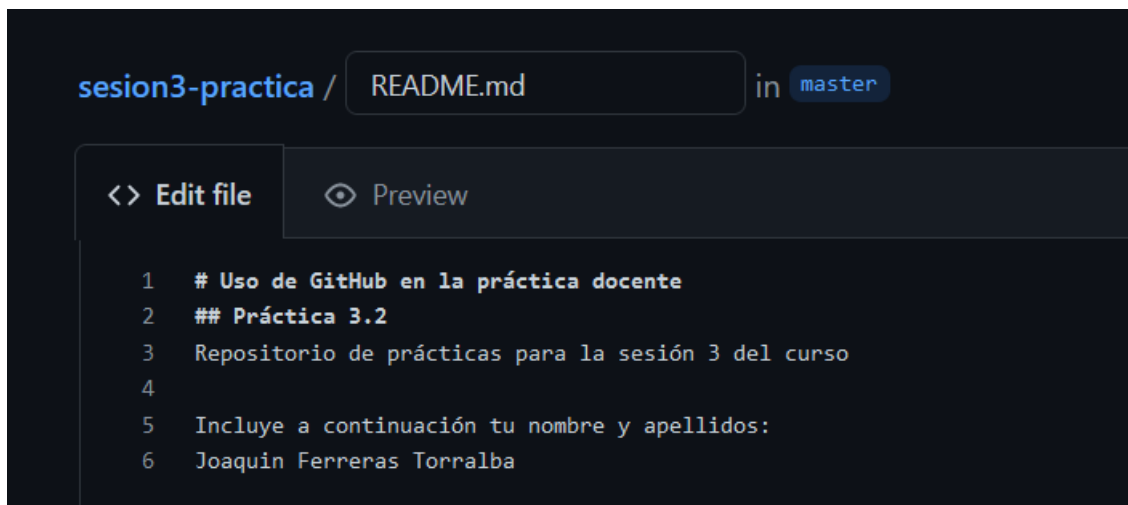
sesion3-practica / README.md in master

<> Edit file

Preview

1 # Uso de GitHub en la práctica docente
2 ## Práctica 3.2
3 Repositorio de prácticas para la sesión 3 del curso
4
5 Incluye a continuación tu nombre y apellidos:
6 Joaquin Ferreras Torralba